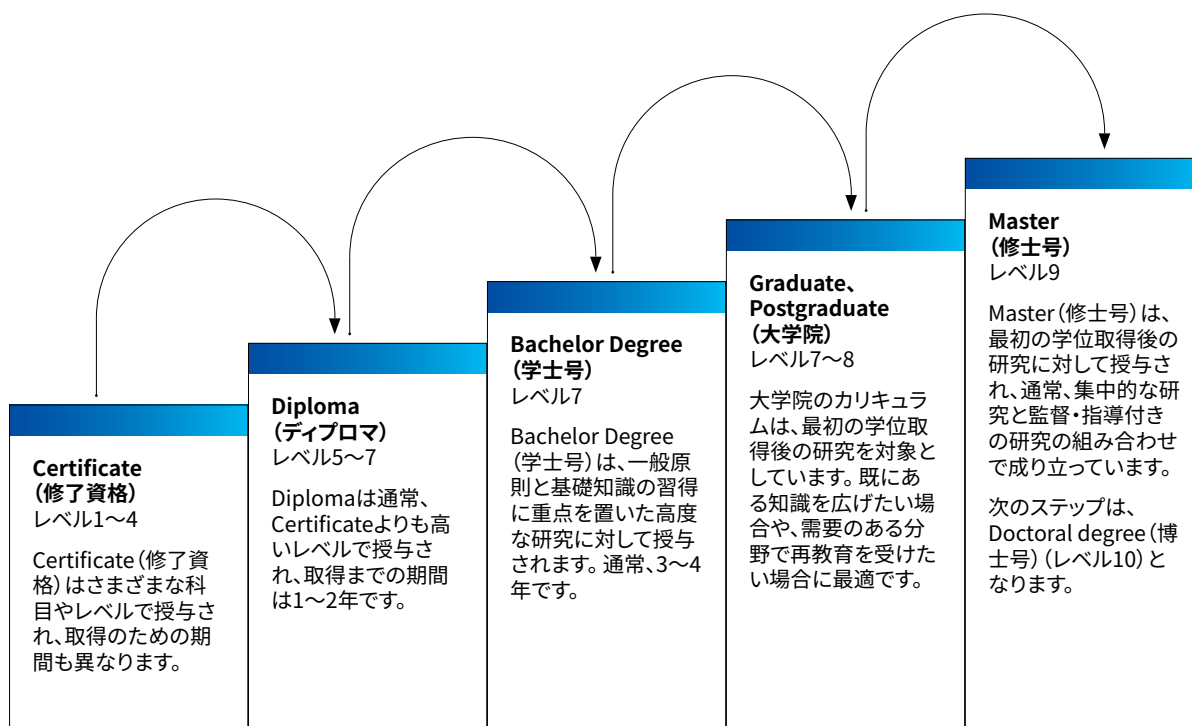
Certificate
（修了資格）
レベル1～4

Certificate（修了資格）はさまざまな科目やレベルで授与され、取得のための期間も異なります。

Diploma
（ディプロマ）
レベル5～7

Diplomaは通常、Certificateよりも高いレベルで授与され、取得までの期間は1～2年です。

Bachelor Degree
（学士号）
レベル7

Bachelor Degree（学士号）は、一般原則と基礎知識の習得に重点を置いた高度な研究に対して授与されます。通常、3～4年です。

Graduate、
Postgraduate
（大学院）
レベル7～8

大学院のカリキュラムは、最初の学位取得後の研究を対象としています。既にある知識を広げたい場合や、需要のある分野で再教育を受けたい場合に最適です。

Master
（修士号）
レベル9

Master（修士号）は、最初の学位取得後の研究に対して授与され、通常、集中的な研究と監督・指導付きの研究の組み合わせで成り立っています。

次のステップは、Doctoral degree（博士号）（レベル10）となります。